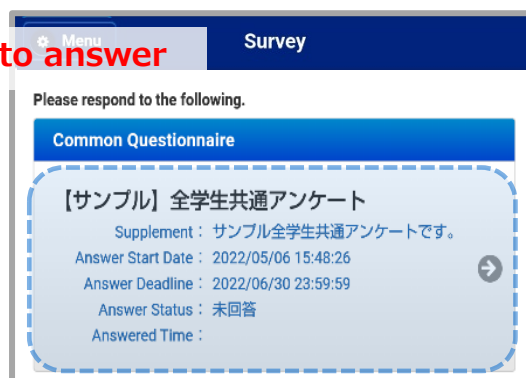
Menu
to answer
Survey

Please respond to the following.

Common Questionnaire

【サンプル】全学生共通アンケート

Supplement：サンプル全学生共通アンケートです。
Answer Start Date：2022/05/06 15:48:26
Answer Deadline：2022/06/30 23:59:59
Answer Status：未回答
Answered Time：